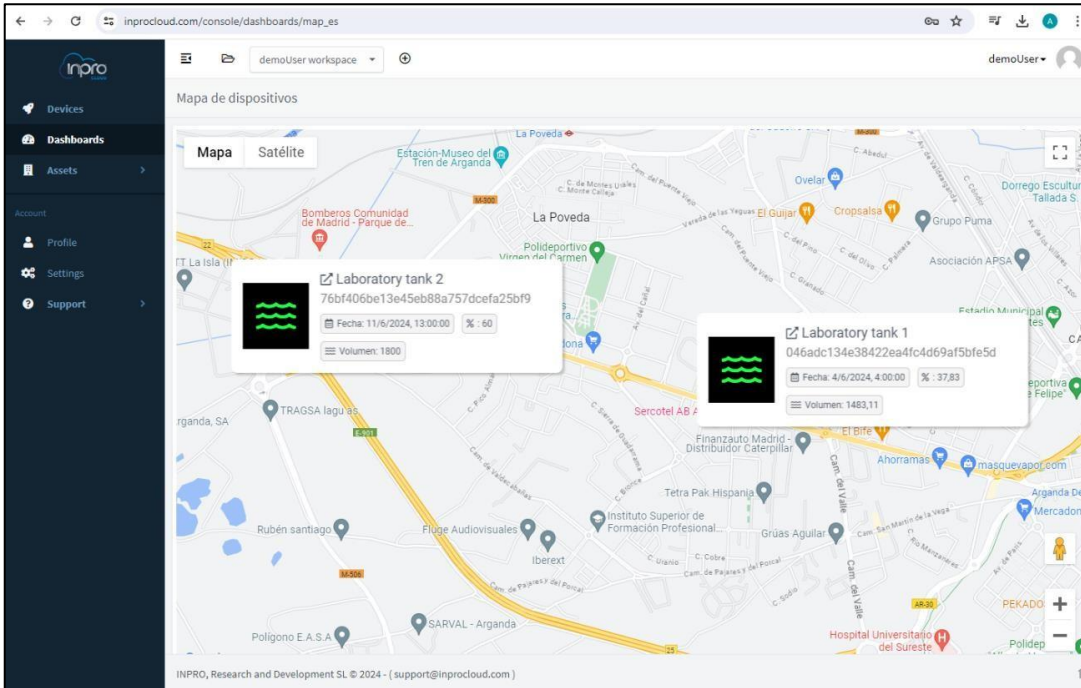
inprocloud.com/console/dashboards/map_es

inpro

Devices
Dashboards
Assets
Account
Profile
Settings
Support

demoUser workspace
demoUser

Mapa de dispositivos

Mapa Satélite

La Poveda
Estación-Museo del Tren de Arganda
C. de Montes Urales
C. Monte Calleja
M-300
Ovelar
C. Abedul
Dorrego Escultura Tallada S
Bomberos Comunidad de Madrid - Parque de...
La Poveda
El Guijar
Cropsalsa
Grupo Puma
Polideportivo Virgen del Carmen
Asociación APSA
T La Isla
Estadio Municipal

Laboratory tank 2
76bf406be13e45eb88a757dcefa25bf9
Fecha: 11/6/2024, 13:00:00
% : 60
Volumen: 1800

Laboratory tank 1
046adc134e38422ea4fc4d69af5bfe5d
Fecha: 4/6/2024, 4:00:00
% : 37,83
Volumen: 1483,11

TRAGSA lagunas
rganda, SA
Sercotel AB A
Finanzauto Madrid - Distribuidor Caterpillar
El Bife
Ahorramas
masquevapor.com
Arganda De
Mercadon
Tetra Pak Hispania
Instituto Superior de Formación Profesional
Rubén santiago
Fluge Audiovisuales
Iberext
Grúas Aguilar
Cam. San Martín de la Vega
Cam. del Valle
M-506
SARVAL - Arganda
Polígono E.A.S.A
Hospital Universitario del Sureste
PEKADO
Polidep
AR-30

INPRO, Research and Development SL © 2024 - ( support@inprocloud.com )